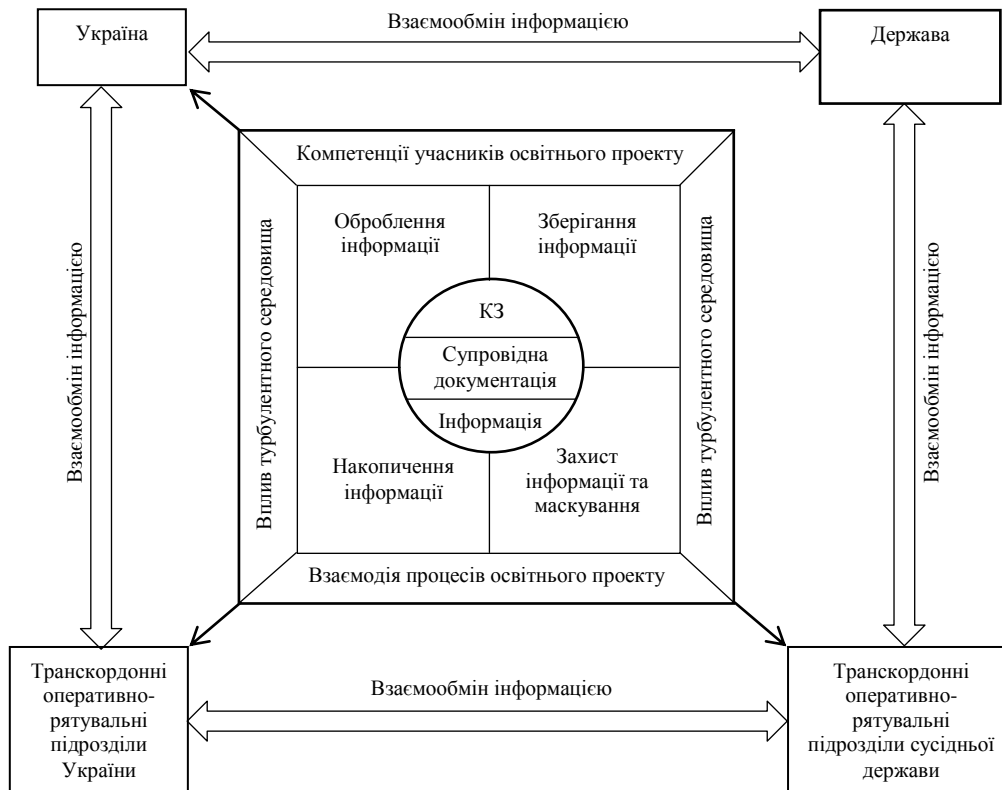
Україна

Взаємообмін інформацією

Держава

Взаємообмін інформацією

Компетенції учасників освітнього проекту

Вплив турбулентного середовища

Оброблення інформації

Зберігання інформації

КЗ

Супровідна документація

Інформація

Накопичення інформації

Захист інформації та маскування

Вплив турбулентного середовища

Взаємообмін інформацією

Взаємодія процесів освітнього проекту

Транскордонні оперативно-рятувальні підрозділи України

Взаємообмін інформацією

Транскордонні оперативно-рятувальні підрозділи сусідньої держави